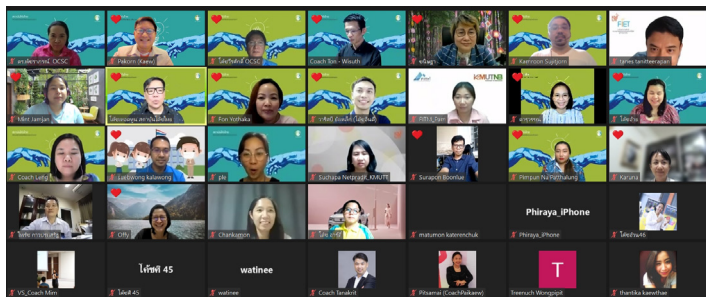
ดร.ฟ้าราณ์ DCSC
Pakorn (Kaew)
ไอ้สุกิตติ์ DCSC
Coach Tom - Wisuth
จรัญญู
Kamron Sujjpom
Tanes Tanitteerapan

Mint Jamjan
ผศ.ยอดพงษ์ สาระวิทยาศรี
Fon Yothaka
วาศิตย์ อัมพลีต์
KMUTNB
ดร.ฐาณ
ไอ้หน้ม

Coach Lefg
Luckwong kalawong
ผุ้ง
Suchapa Netpradit_KMUTT
Surapon Boonlue
Pimpun Na Patthalung
Karuna

โชคชา กาญจนสุวรรณ
Offy
Chanikamon
ไอ้ส เกร์ดิ
matumon katerenchuk
Phiraya_iPhone
Phiraya_iPhone
ไอ้ตรย่าน46

VS_Coach Mon
ไจ้ทพีห 45
ไอ้ตที 45
watinee
watinee
Coach Tanakrit
Pitsamai (CoachPaikaew)
T
Treenuch Wongpipit
thantika kaewthae